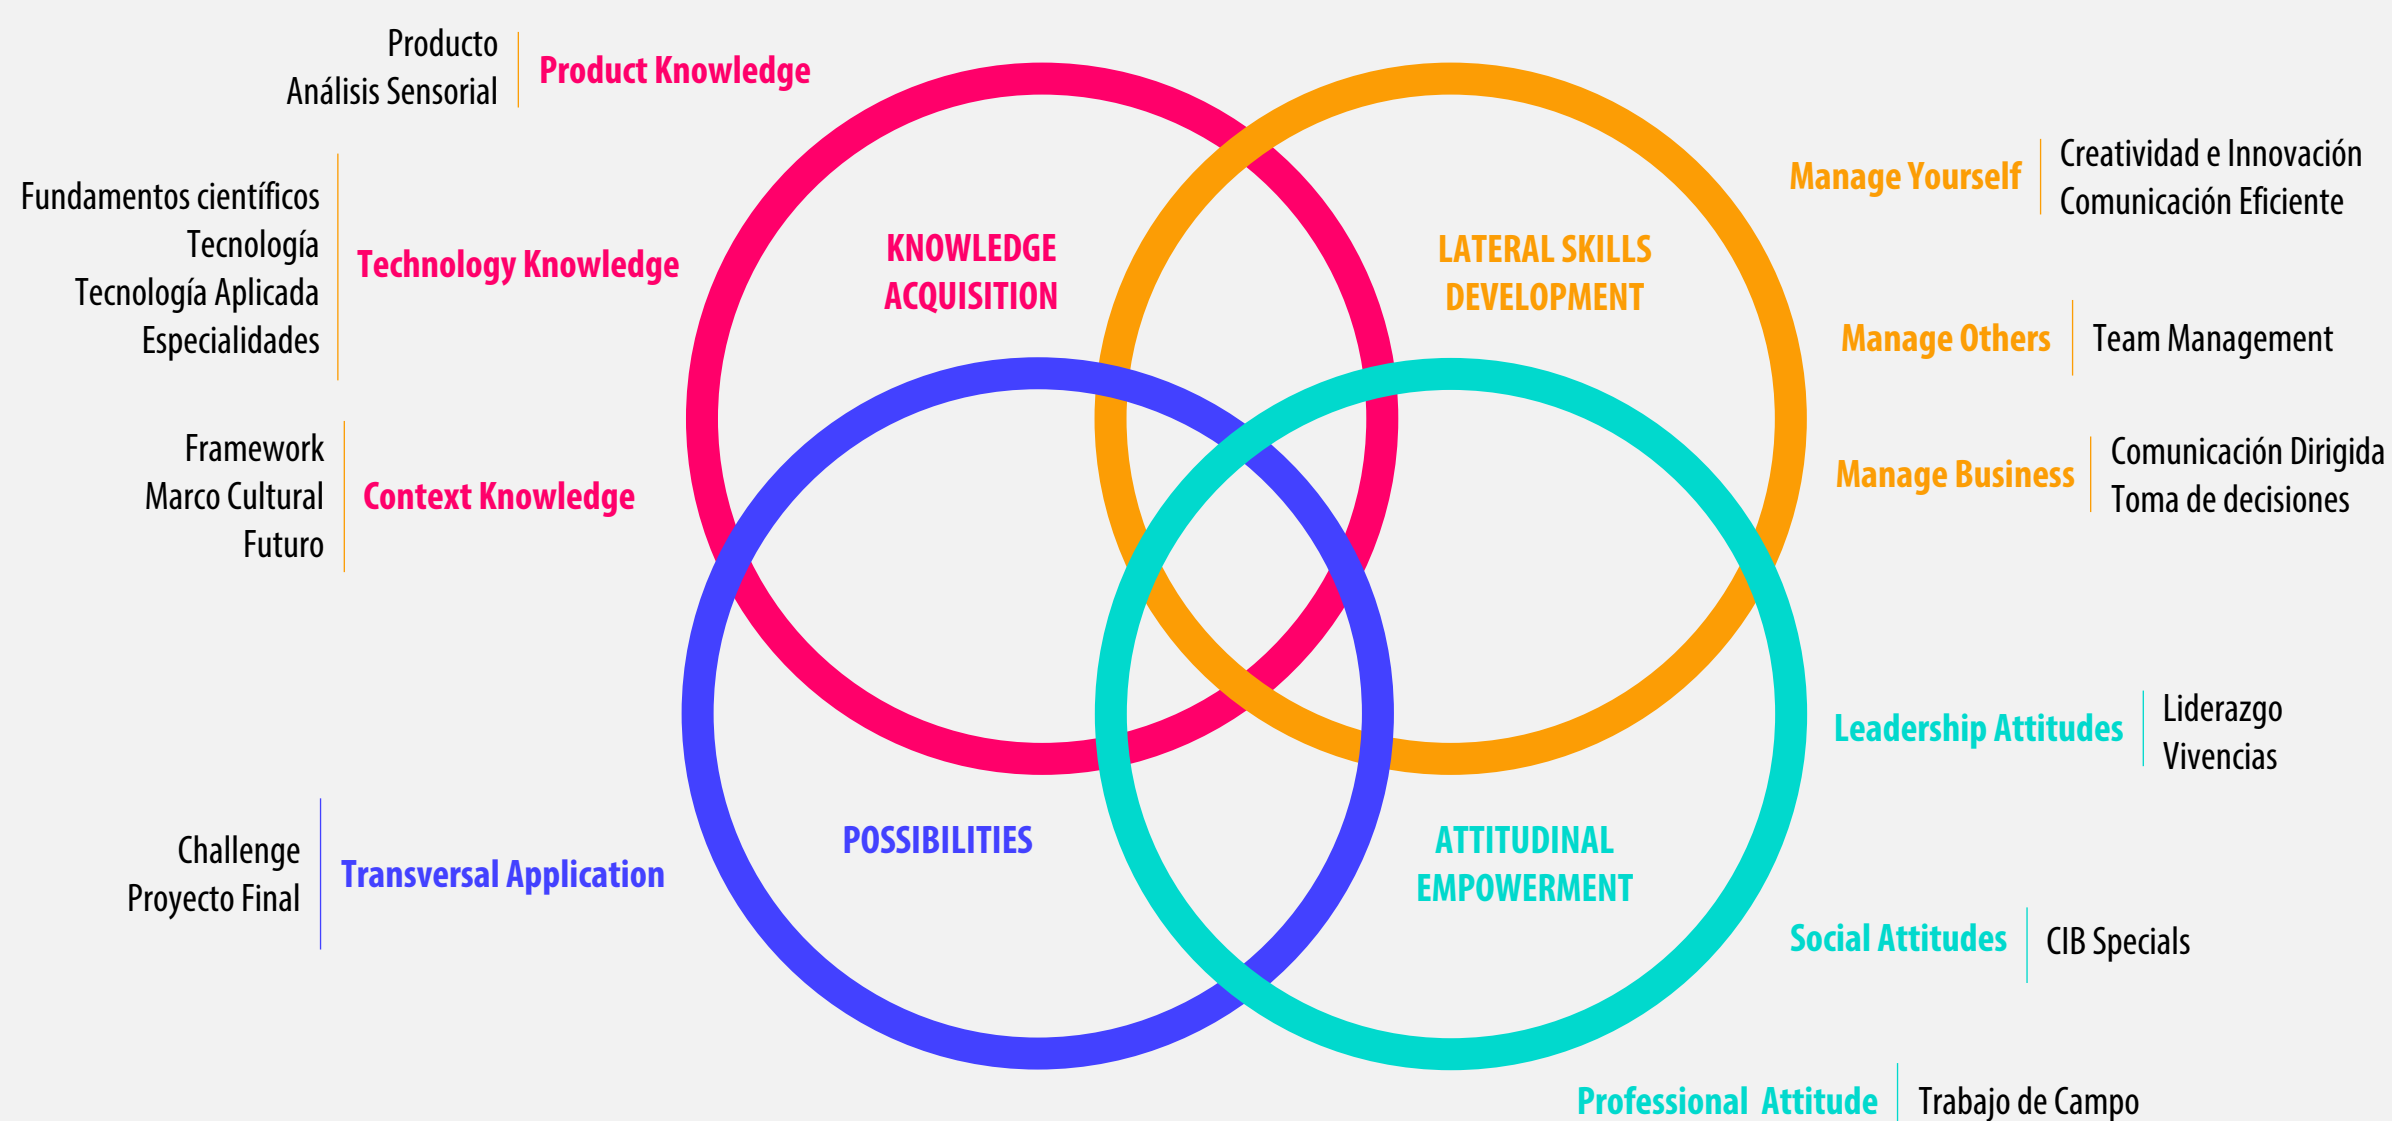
Producto
Análisis Sensorial

Product Knowledge

Fundamentos científicos
Tecnología
Tecnología Aplicada
Especialidades

Technology Knowledge

Framework
Marco Cultural
Futuro

Context Knowledge

Challenge
Proyecto Final

Transversal Application

KNOWLEDGE ACQUISITION

LATERAL SKILLS DEVELOPMENT

POSSIBILITIES

ATTITUDINAL EMPOWERMENT

Manage Yourself

Creatividad e Innovación
Comunicación Eficiente

Manage Others

Team Management

Manage Business

Comunicación Dirigida
Toma de decisiones

Leadership Attitudes

Liderazgo
Vivencias

Social Attitudes

CIB Specials

Professional Attitude

Trabajo de Campo